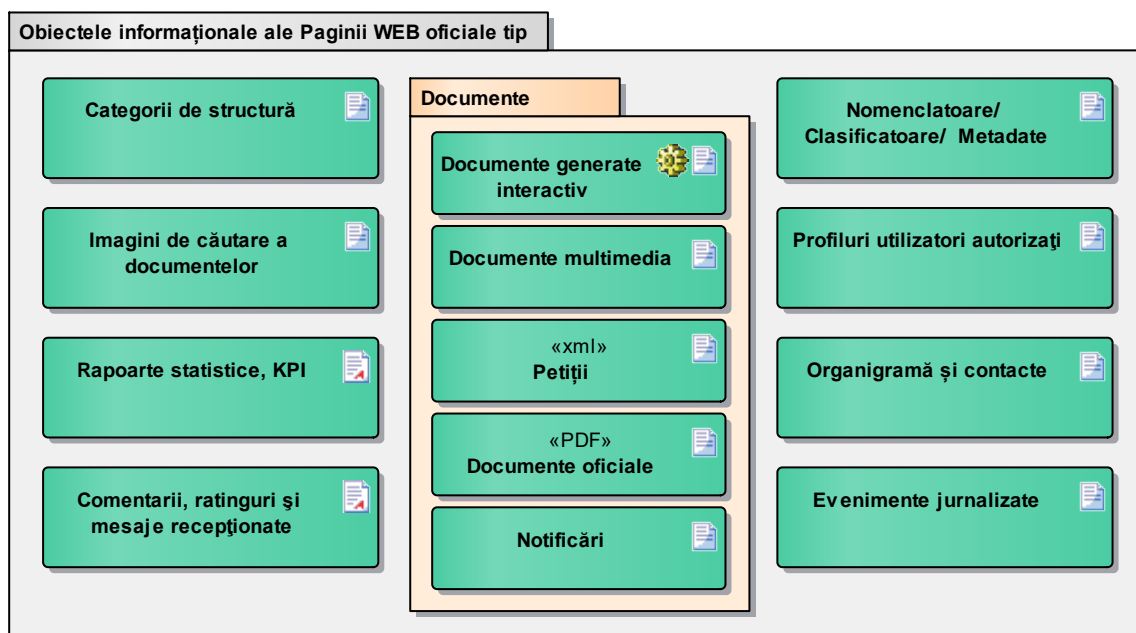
Obiectele informaţionale ale Paginii WEB oficiale tip

Categorii de structură

Imagini de căutare a documentelor

Rapoarte statistice, KPI

Comentarii, ratinguri şi mesaje recepţionate

Documente

Documente generate interactiv

Documente multimedia

«xml»
Petiţii

«PDF»
Documente oficiale

Notificări

Nomenclatoare/ Clasificatoare/ Metadate

Profiluri utilizatori autorizaţi

Organigramă și contacte

Evenimente jurnalizate